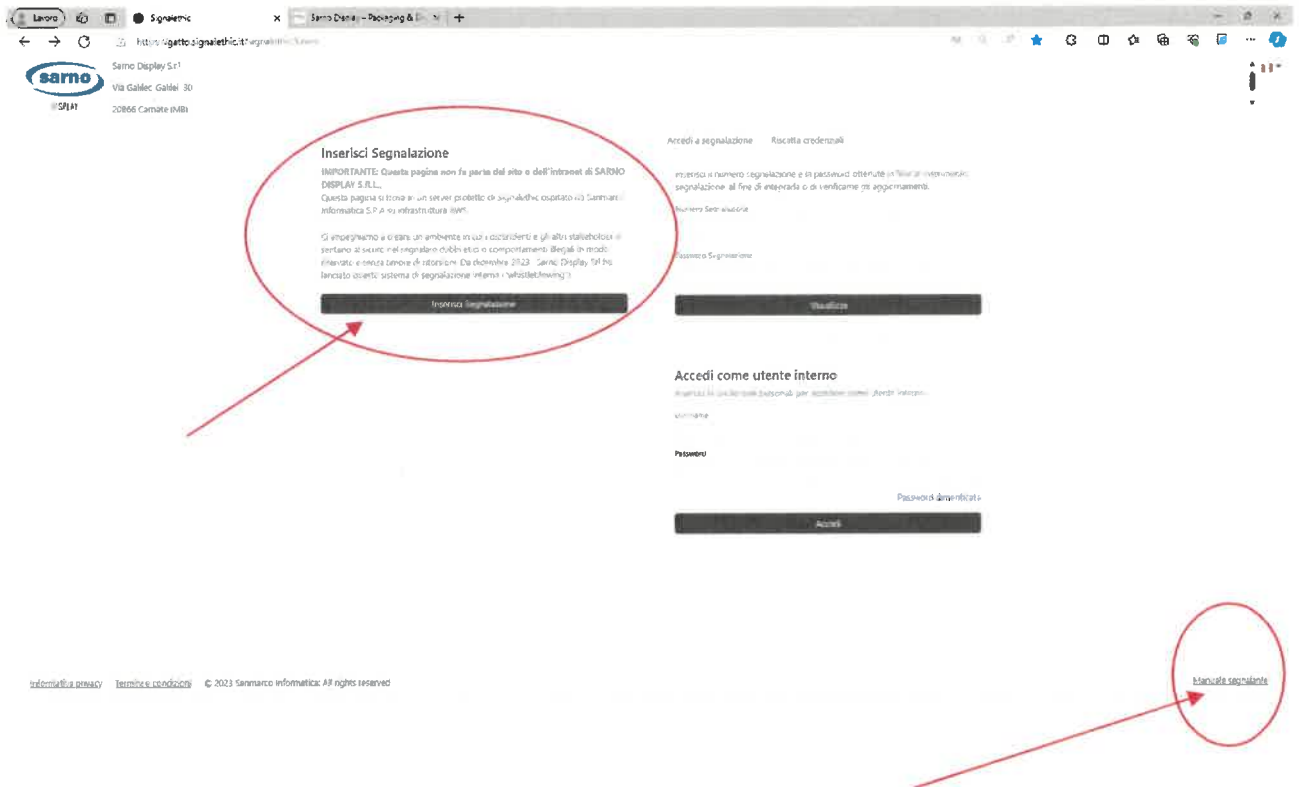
Lavoro
Signalethic
Sarno Display – Packaging & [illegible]
https://gatto.signalethic.it/signalethic/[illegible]

sarno
DISPLAY
Sarno Display S.r.l
Via Galileo Galilei 30
20866 Carnate (MB)

Inserisci Segnalazione
IMPORTANTE: Questa pagina non fa parte del sito o dell'intranet di SARNO DISPLAY S.R.L..
Questa pagina si trova in un server protetto di signalethic ospitato da Sanmarco Informatica S.P.A su infrastruttura AWS.

Ci impegniamo a creare un ambiente in cui i dipendenti e gli altri stakeholder si sentano al sicuro nel segnalare dubbi etici o comportamenti illegali in modo riservato e senza timore di ritorsioni. Da dicembre 2023, Sarno Display Srl ha lanciato questo sistema di segnalazione interna («whistleblowing»).

Inserisci Segnalazione

Accedi a segnalazione Recupera credenziali

Inserisci il numero segnalazione e la password ottenute in fase di inserimento segnalazione al fine di integrarla o di verificarne gli aggiornamenti.

Numero Segnalazione

Password Segnalazione

Visualizza

Accedi come utente interno
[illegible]

username

Password

Password dimenticata

Accedi

Informativa privacy Termini e condizioni © 2023 Sanmarco Informatica. All rights reserved

Manuale segnalante